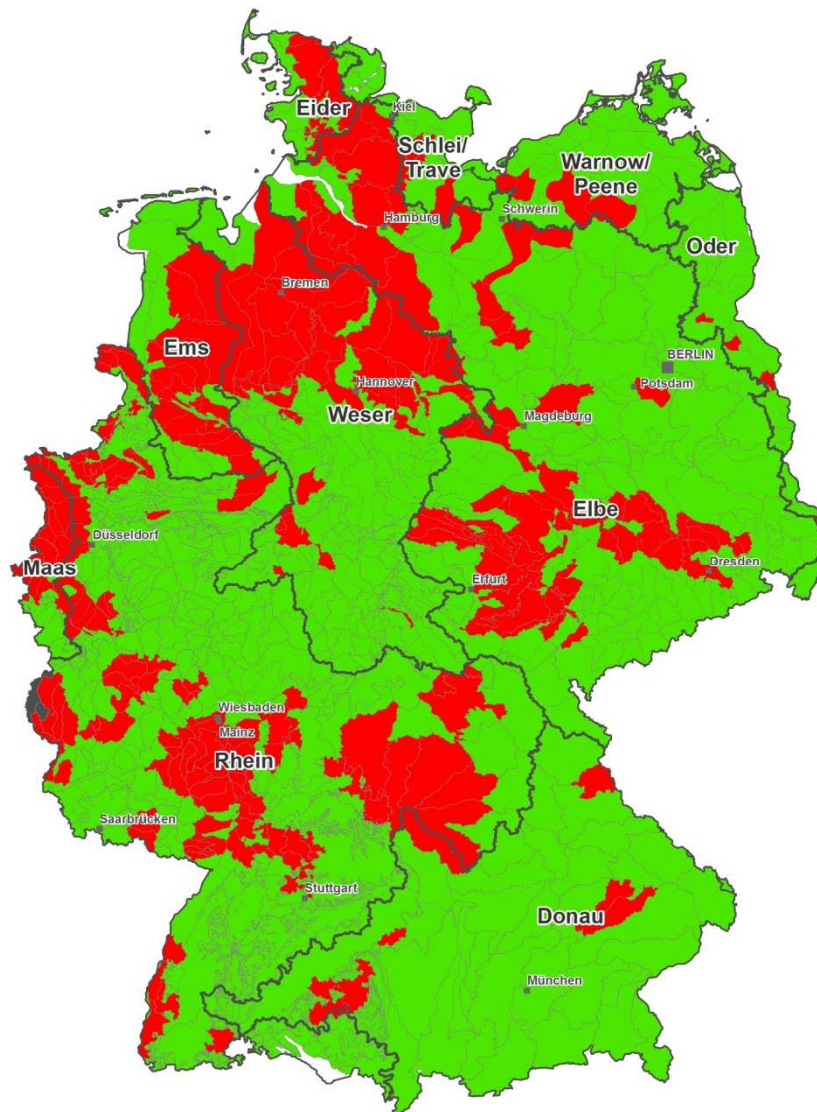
Eider
Kiel
Schlei/
Trave
Warnow/
Peene
Schwerin
Hamburg
Oder
Bremen
Ems
BERLIN
Potsdam
Hannover
Weser
Magdeburg
Elbe
Düsseldorf
Maas
Dresden
Erfurt
Wiesbaden
Mainz
Rhein
Saarbrücken
Stuttgart
Donau
München